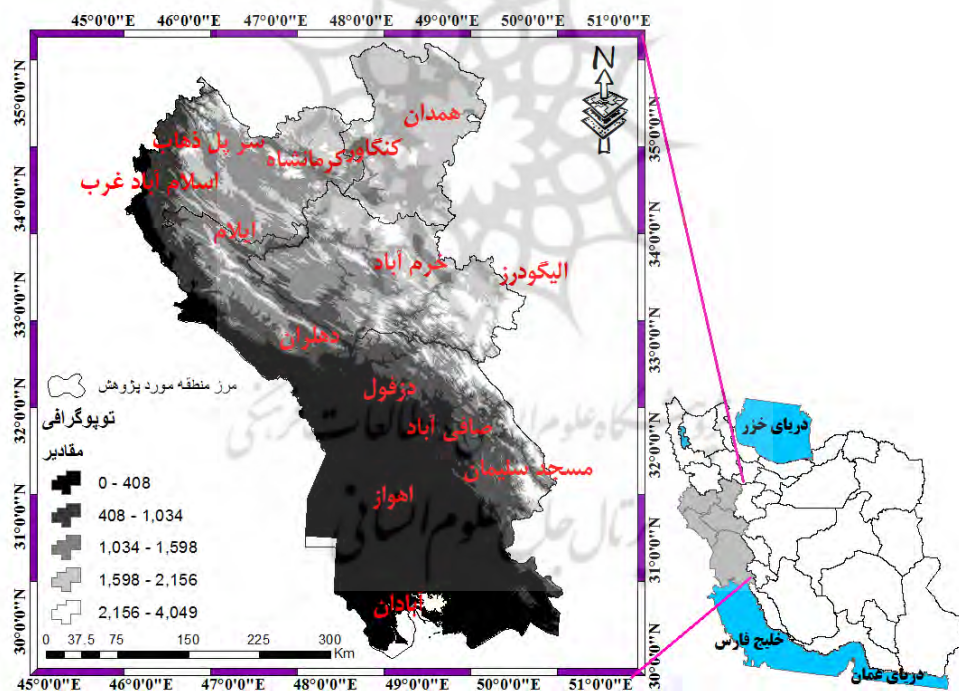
45°0'0"E 46°0'0"E 47°0'0"E 48°0'0"E 49°0'0"E 50°0'0"E 51°0'0"E

35°0'0"N 34°30'0"N 34°0'0"N 33°30'0"N 33°0'0"N 32°30'0"N 32°0'0"N 31°30'0"N 31°0'0"N 30°30'0"N 30°0'0"N

35°0'0"N 34°30'0"N 34°0'0"N 33°30'0"N 33°0'0"N 32°30'0"N 32°0'0"N 31°30'0"N 31°0'0"N 30°30'0"N 30°0'0"N

N

همدان
کنگاور
کرمانشاه
سر پل ذهاب
اسلام آباد غرب
ایلام
خرم آباد
الیگودرز
دهلران
دزفول
صافی آباد
مسجد سلیمان
اهواز
آبادان

مرز منطقه مورد پژوهش
توپوگرافی
مقادیر
0 - 408
408 - 1,034
1,034 - 1,598
1,598 - 2,156
2,156 - 4,049

0 37.5 75 150 225 300
Km

دریای خزر
خلیج فارس
دریای عمان

45°0'0"E 46°0'0"E 47°0'0"E 48°0'0"E 49°0'0"E 50°0'0"E 51°0'0"E